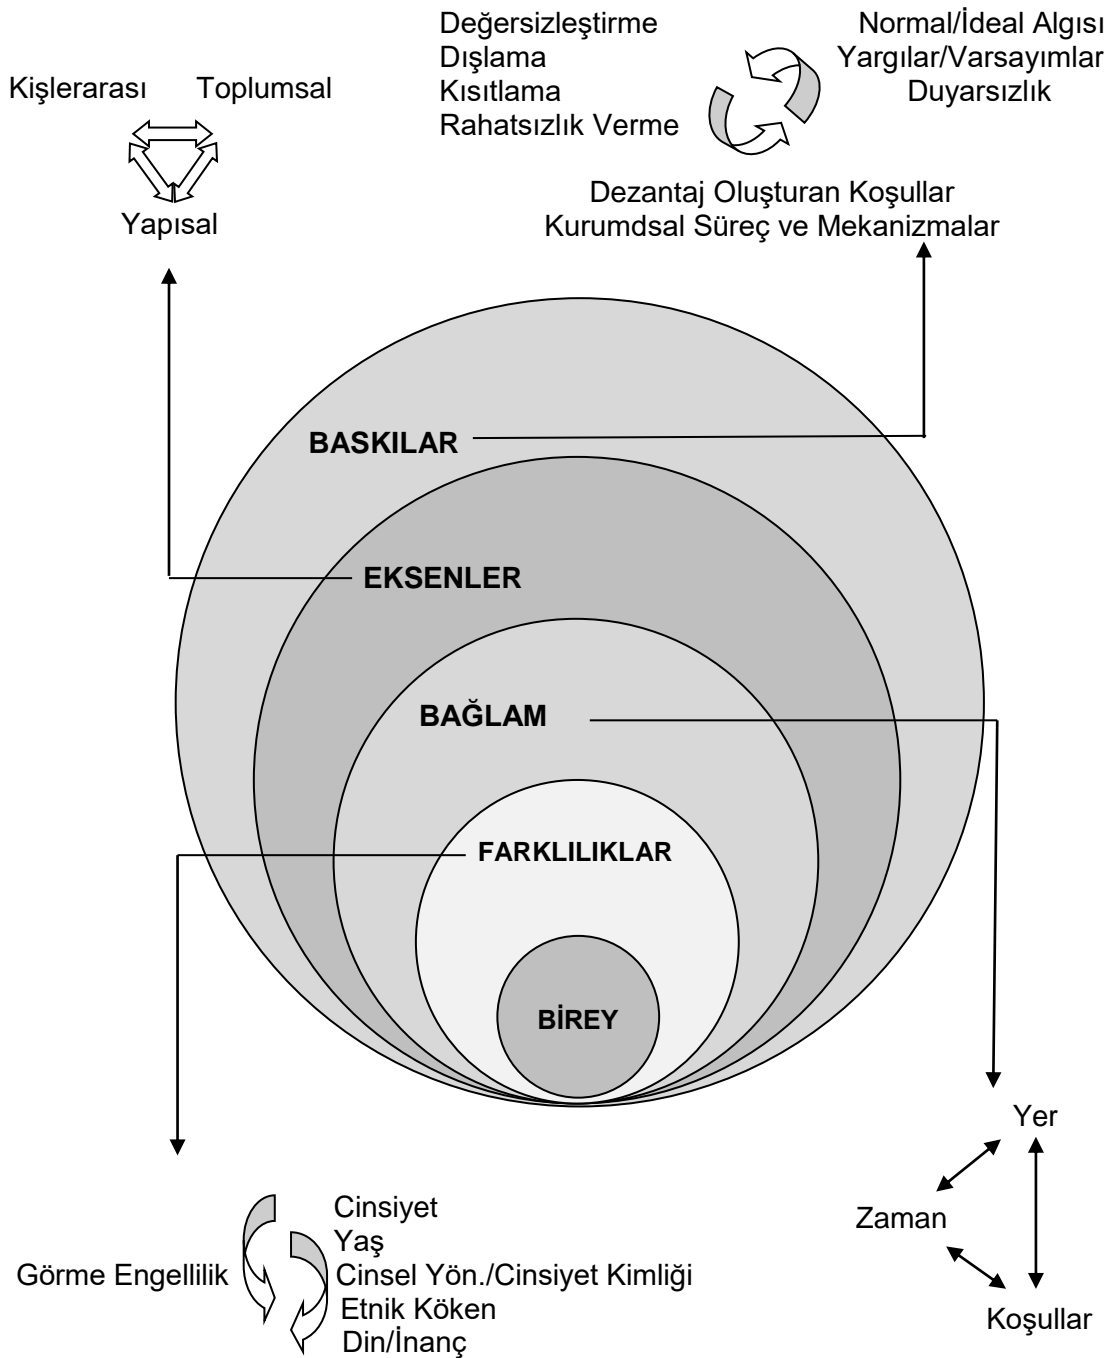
Değersizleştirme
Dışlama
Kısıtlama
Rahatsızlık Verme

Normal/İdeal Algısı
Yargılar/Varsayımlar
Duyarsızlık

Kişlerarası Toplumsal
Yapısal

Dezantaj Oluşturan Koşullar
Kurumdsal Süreç ve Mekanizmalar

BASKILAR

EKSENLER

BAĞLAM

FARKLILIKLAR

BİREY

Yer
Zaman
Koşullar

Görme Engellilik
Cinsiyet
Yaş
Cinsel Yön./Cinsiyet Kimliği
Etnik Köken
Din/İnanç